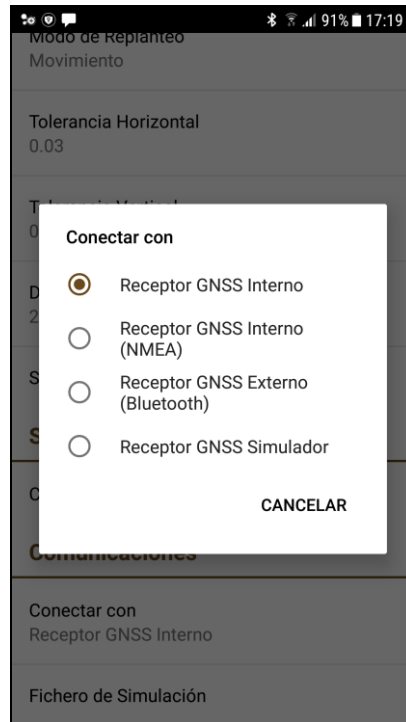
91% 17:19

Modo de Replanteo
Movimiento

Tolerancia Horizontal
0.03

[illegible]
0

D
2

S

S

C

Conectar con

Receptor GNSS Interno

Receptor GNSS Interno (NMEA)

Receptor GNSS Externo (Bluetooth)

Receptor GNSS Simulador

CANCELAR

Comunicaciones

Conectar con
Receptor GNSS Interno

Fichero de Simulación